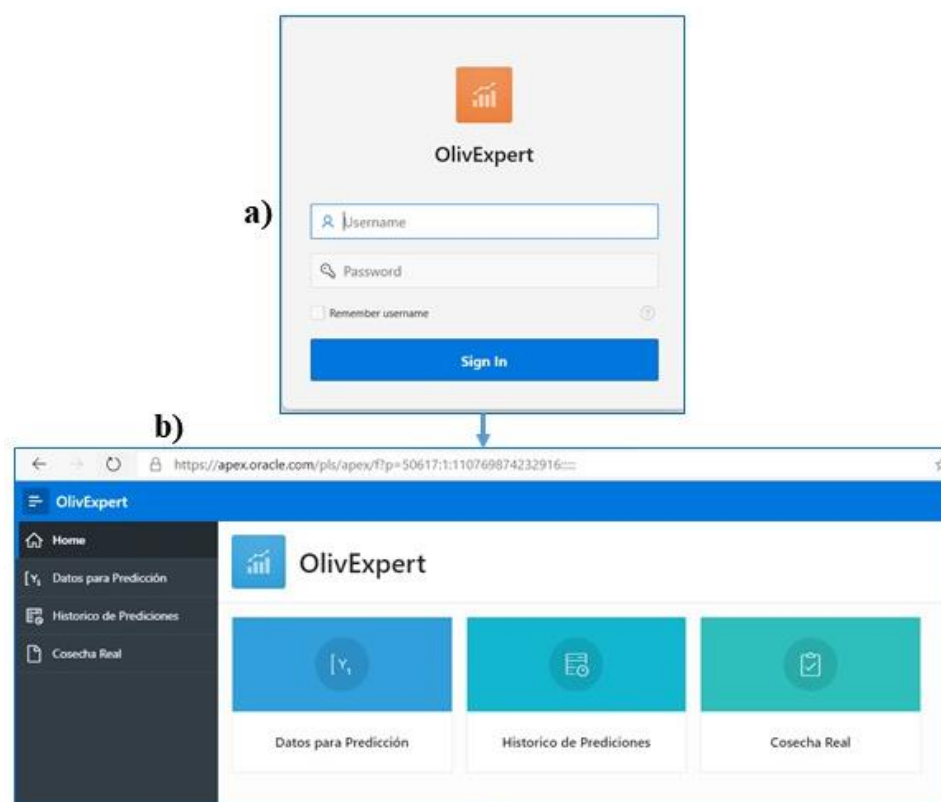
OlivExpert

a)

Username

Password

Remember username

Sign In

b)

https://apex.oracle.com/pls/apex/f?p=50617:1:110769874232916:::

OlivExpert

Home

Datos para Predicción

Historico de Prediciones

Cosecha Real

OlivExpert

Datos para Predicción

Historico de Prediciones

Cosecha Real